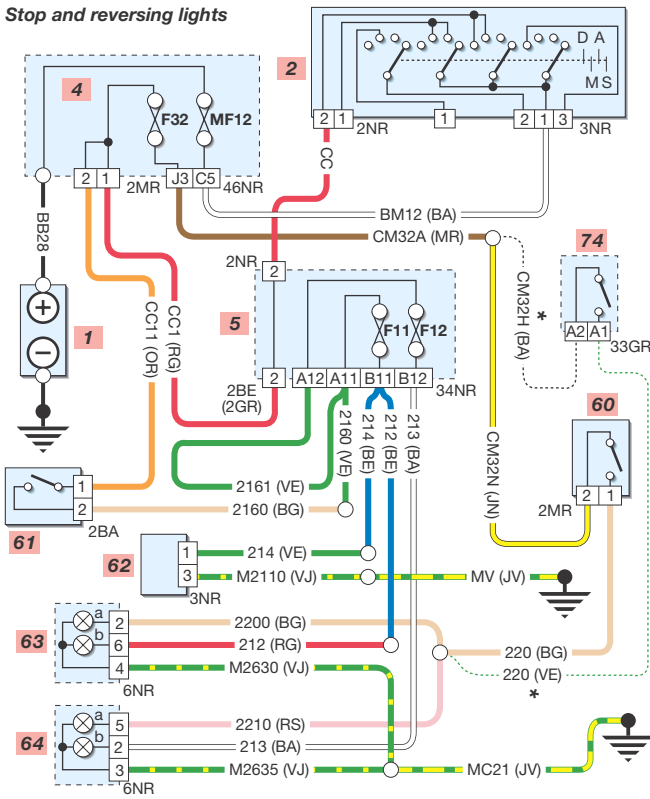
Stop and reversing lights

2

D A
M S

2 1 2NR 1 2 1 3 3NR

4

F32 MF12

2 1 2MR J3 C5 46NR

CC

BB28

BM12 (BA)

CM32A (MR)

74

CM32H (BA)

*

A2 A1 33GR

2NR 2

CC11 (OR)

CC1 (RG)

5

F11 F12

2BE (2GR) 2 A12 A11 B11 B12 34NR

2160 (VE)

214 (BE)

212 (BE)

213 (BA)

CM32N (JN)

60

2 1 2MR

1

61

1 2 2BA

2161 (VE)

2160 (BG)

62

1 3 3NR

214 (VE)

M2110 (VJ)

MV (JV)

63

a b 2 6 4 6NR

2200 (BG)

212 (RG)

M2630 (VJ)

220 (BG)

220 (VE)

*

64

a b 5 2 3 6NR

2210 (RS)

213 (BA)

M2635 (VJ)

MC21 (JV)